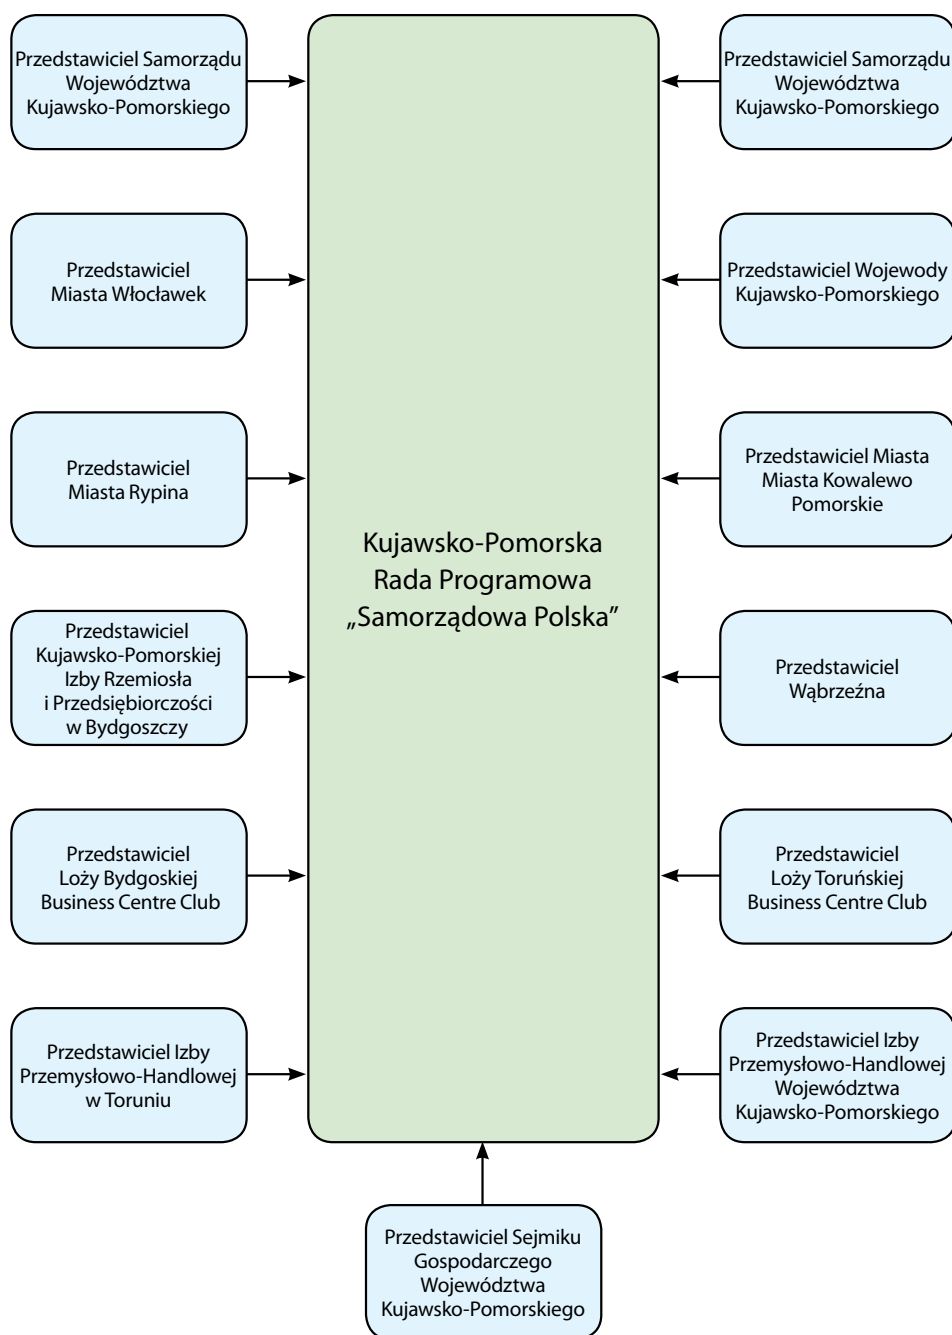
Przedstawiciel Samorządu Województwa Kujawsko-Pomorskiego

Przedstawiciel Samorządu Województwa Kujawsko-Pomorskiego

Przedstawiciel Miasta Włocławek

Przedstawiciel Wojewody Kujawsko-Pomorskiego

Przedstawiciel Miasta Rypina

Przedstawiciel Miasta Miasta Kowalewo Pomorskie

Kujawsko-Pomorska Rada Programowa „Samorządowa Polska"

Przedstawiciel Kujawsko-Pomorskiej Izby Rzemiosła i Przedsiębiorczości w Bydgoszczy

Przedstawiciel Wąbrzeźna

Przedstawiciel Loży Bydgoskiej Business Centre Club

Przedstawiciel Loży Toruńskiej Business Centre Club

Przedstawiciel Izby Przemysłowo-Handlowej w Toruniu

Przedstawiciel Izby Przemysłowo-Handlowej Województwa Kujawsko-Pomorskiego

Przedstawiciel Sejmiku Gospodarczego Województwa Kujawsko-Pomorskiego